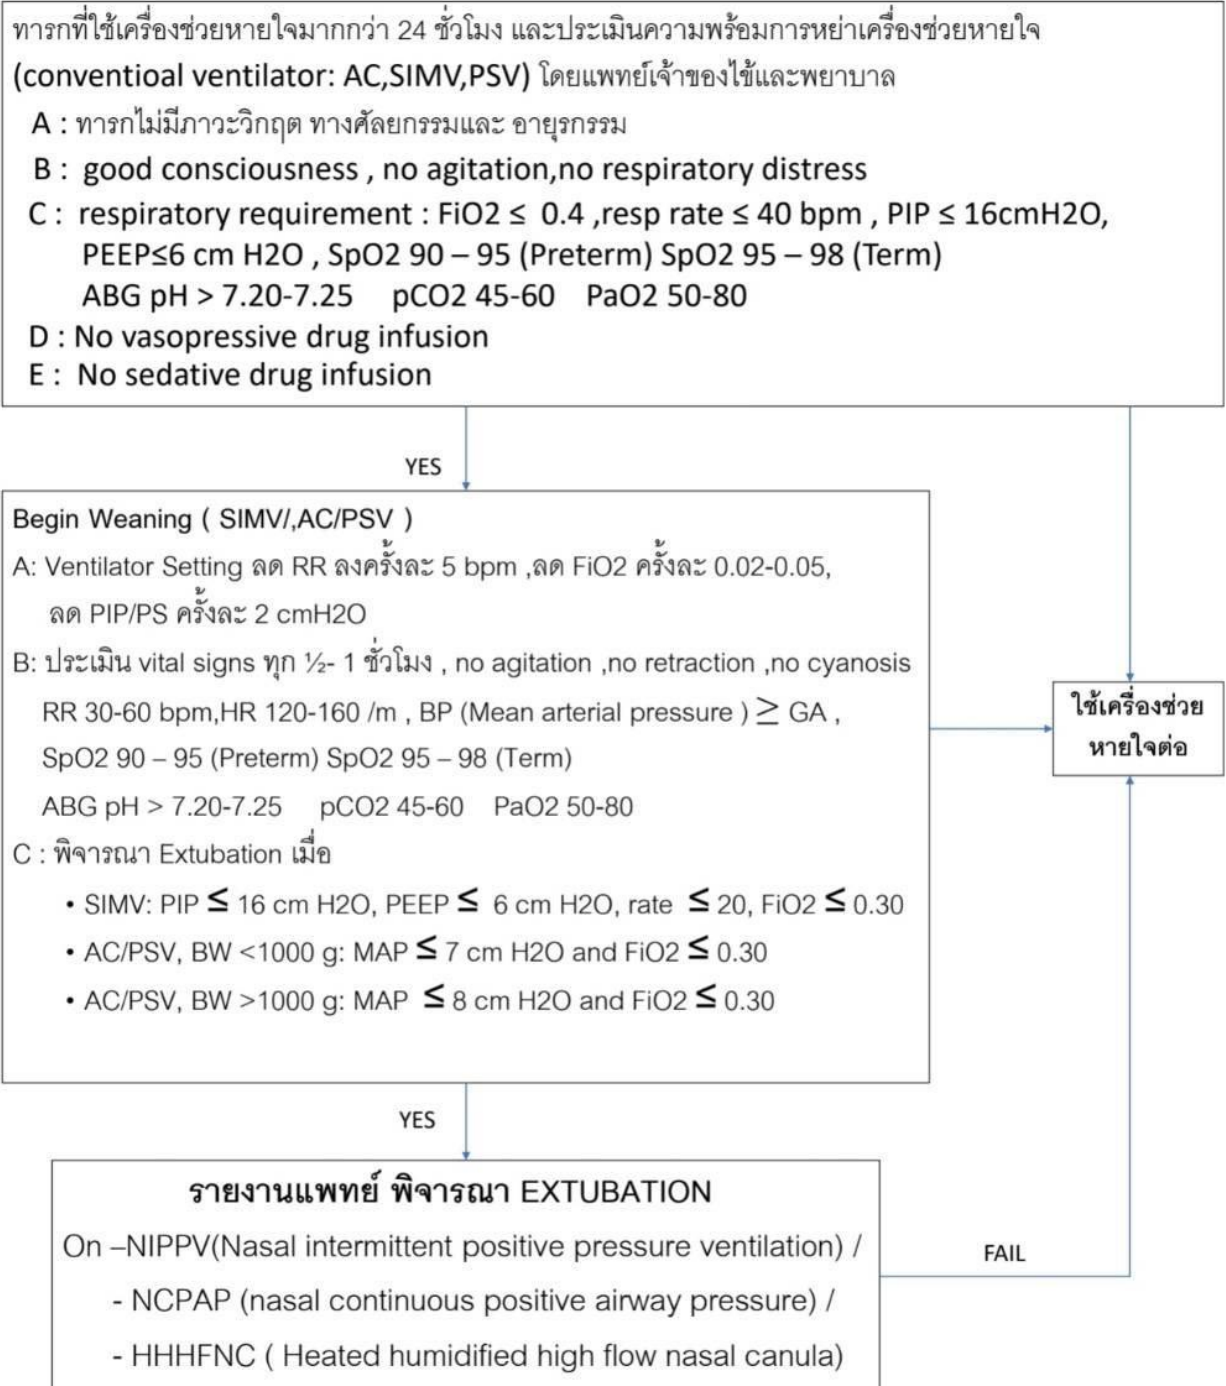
ทารกที่ใช้เครื่องช่วยหายใจมากกว่า 24 ชั่วโมง และประเมินความพร้อมการหย่าเครื่องช่วยหายใจ (conventioal ventilator: AC,SIMV,PSV) โดยแพทย์เจ้าของไข้และพยาบาล

A : ทารกไม่มีภาวะวิกฤต ทางศัลยกรรมและ อายุรกรรม

B : good consciousness , no agitation,no respiratory distress

C : respiratory requirement : FiO2 ≤ 0.4 ,resp rate ≤ 40 bpm , PIP ≤ 16cmH2O, PEEP≤6 cm H2O , SpO2 90 – 95 (Preterm) SpO2 95 – 98 (Term) ABG pH > 7.20-7.25 pCO2 45-60 PaO2 50-80

D : No vasopressive drug infusion

E : No sedative drug infusion

YES

Begin Weaning ( SIMV/,AC/PSV )

A: Ventilator Setting ลด RR ลงครั้งละ 5 bpm ,ลด FiO2 ครั้งละ 0.02-0.05, ลด PIP/PS ครั้งละ 2 cmH2O

B: ประเมิน vital signs ทุก ½- 1 ชั่วโมง , no agitation ,no retraction ,no cyanosis RR 30-60 bpm,HR 120-160 /m , BP (Mean arterial pressure ) ≥ GA , SpO2 90 – 95 (Preterm) SpO2 95 – 98 (Term) ABG pH > 7.20-7.25 pCO2 45-60 PaO2 50-80

C : พิจารณา Extubation เมื่อ

• SIMV: PIP ≤ 16 cm H2O, PEEP ≤ 6 cm H2O, rate ≤ 20, FiO2 ≤ 0.30

• AC/PSV, BW <1000 g: MAP ≤ 7 cm H2O and FiO2 ≤ 0.30

• AC/PSV, BW >1000 g: MAP ≤ 8 cm H2O and FiO2 ≤ 0.30

ใช้เครื่องช่วยหายใจต่อ

YES

รายงานแพทย์ พิจารณา EXTUBATION

On –NIPPV(Nasal intermittent positive pressure ventilation) /

- NCPAP (nasal continuous positive airway pressure) /

- HHHFNC ( Heated humidified high flow nasal canula)

FAIL